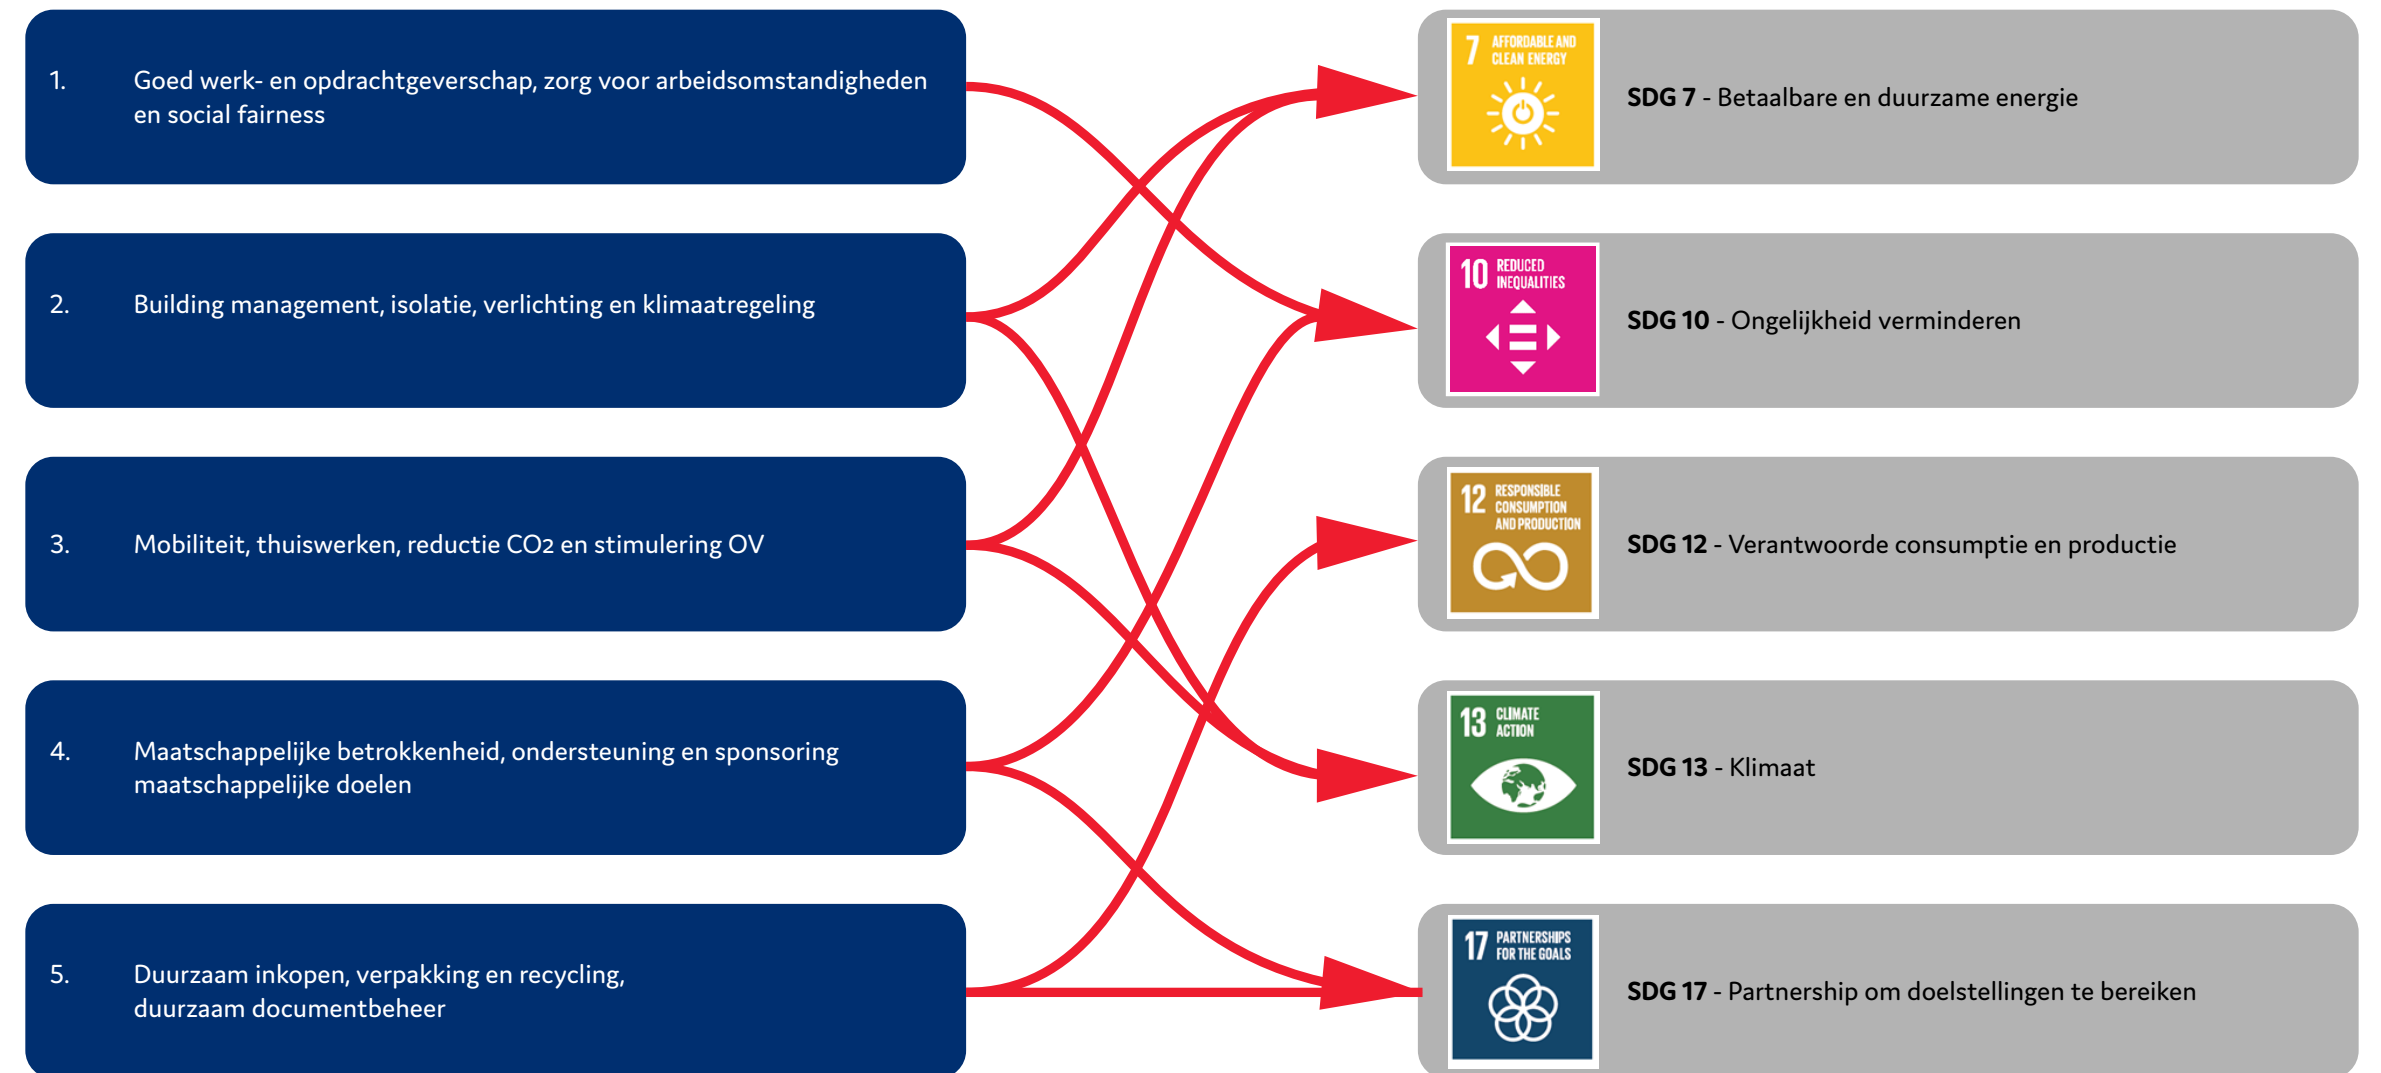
1. Goed werk- en opdrachtgeverschap, zorg voor arbeidsomstandigheden en social fairness

2. Building management, isolatie, verlichting en klimaatregeling

3. Mobiliteit, thuiswerken, reductie CO2 en stimulering OV

4. Maatschappelijke betrokkenheid, ondersteuning en sponsoring maatschappelijke doelen

5. Duurzaam inkopen, verpakking en recycling, duurzaam documentbeheer

7 AFFORDABLE AND CLEAN ENERGY

SDG 7 - Betaalbare en duurzame energie

10 REDUCED INEQUALITIES

SDG 10 - Ongelijkheid verminderen

12 RESPONSIBLE CONSUMPTION AND PRODUCTION

SDG 12 - Verantwoorde consumptie en productie

13 CLIMATE ACTION

SDG 13 - Klimaat

17 PARTNERSHIPS FOR THE GOALS

SDG 17 - Partnership om doelstellingen te bereiken